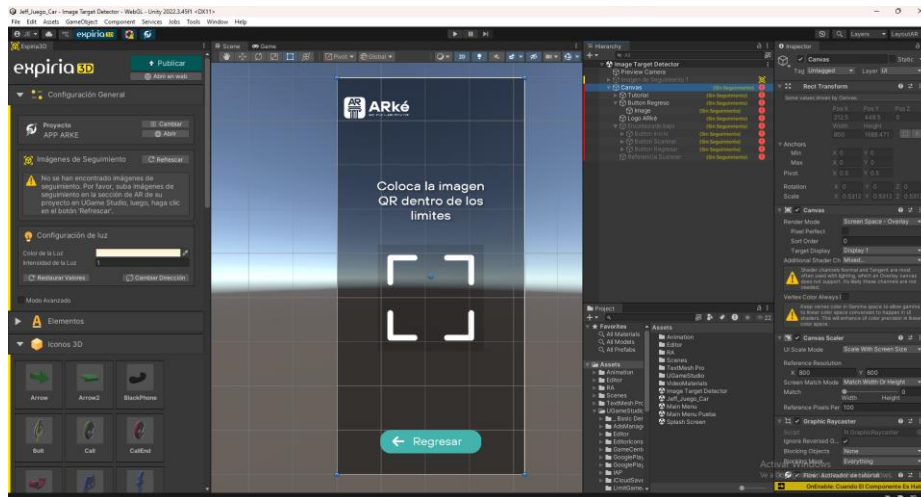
Jeff_Juego_Car - Image Target Detector - WebGL - Unity 2022.3.45f1 <DX11>
File Edit Assets GameObject Component Services Jobs Tools Window Help

Expiria3D
expiria 3D
Publicar
Abrir en web
Configuración General
Proyecto
APP ARKE
Cambiar
Abrir
Imágenes de Seguimiento
Refrescar
No se han encontrado imágenes de seguimiento. Por favor, suba imágenes de seguimiento en la sección de AR de su proyecto en UGame Studio, luego, haga clic en el botón 'Refrescar'.
Configuración de luz
Color de la Luz
Intensidad de la Luz 1
Restaurar Valores
Cambiar Dirección
Modo Avanzado
Elementos
Iconos 3D
Arrow
Arrow2
BlackPhone
Bolt
Call
CallEnd

Scene Game

ARké
Coloca la imagen QR dentro de los limites
Regresar

Hierarchy
Image Target Detector
Preview Camera
Imagen de Seguimiento 1
Canvas (Sin Seguimiento)
Tutorial (Sin Seguimiento)
Button Regreso (Sin Seguimiento)
Image (Sin Seguimiento)
Logo ARké (Sin Seguimiento)
Encuentra Imagen (Sin Seguimiento)
Button Inicio (Sin Seguimiento)
Button Escanear (Sin Seguimiento)
Button Regresar (Sin Seguimiento)
Referencia Scanner (Sin Seguimiento)

Project
Favorites
All Materials
All Models
All Prefabs
Assets
Animation
Editor
RA
Scenes
TextMesh Pro
UGameStudio
Assets
Animation
Editor
RA
Scenes
TextMesh Pro
UGameStudio
VideoMaterials
Image Target Detector
Jeff_Juego_Car
Main Menu
Main Menu Prueba
Splash Screen

Inspector
Canvas
Static
Tag Untagged Layer UI
Rect Transform
Some values driven by Canvas.
Pos X Pos Y Pos Z
Width Height
800 1066.471
Anchors
Min
Max
Pivot
Rotation
Scale
Canvas
Render Mode Screen Space - Overlay
Pixel Perfect
Sort Order 0
Target Display Display 1
Additional Shader Ch Mixed...
Vertex Color Always I
Canvas Scaler
UI Scale Mode Scale With Screen Size
Reference Resolution
X 800 Y 800
Screen Match Mode Match Width Or Height
Match
Width Height
Reference Pixels Per 100
Graphic Raycaster
Ignore Reversed G
Blocking Objects None
Blocking Mask Everything
Activar Windows
Flow: Activador de tutorial
OnEnable: Cuando El Componente Es Hab